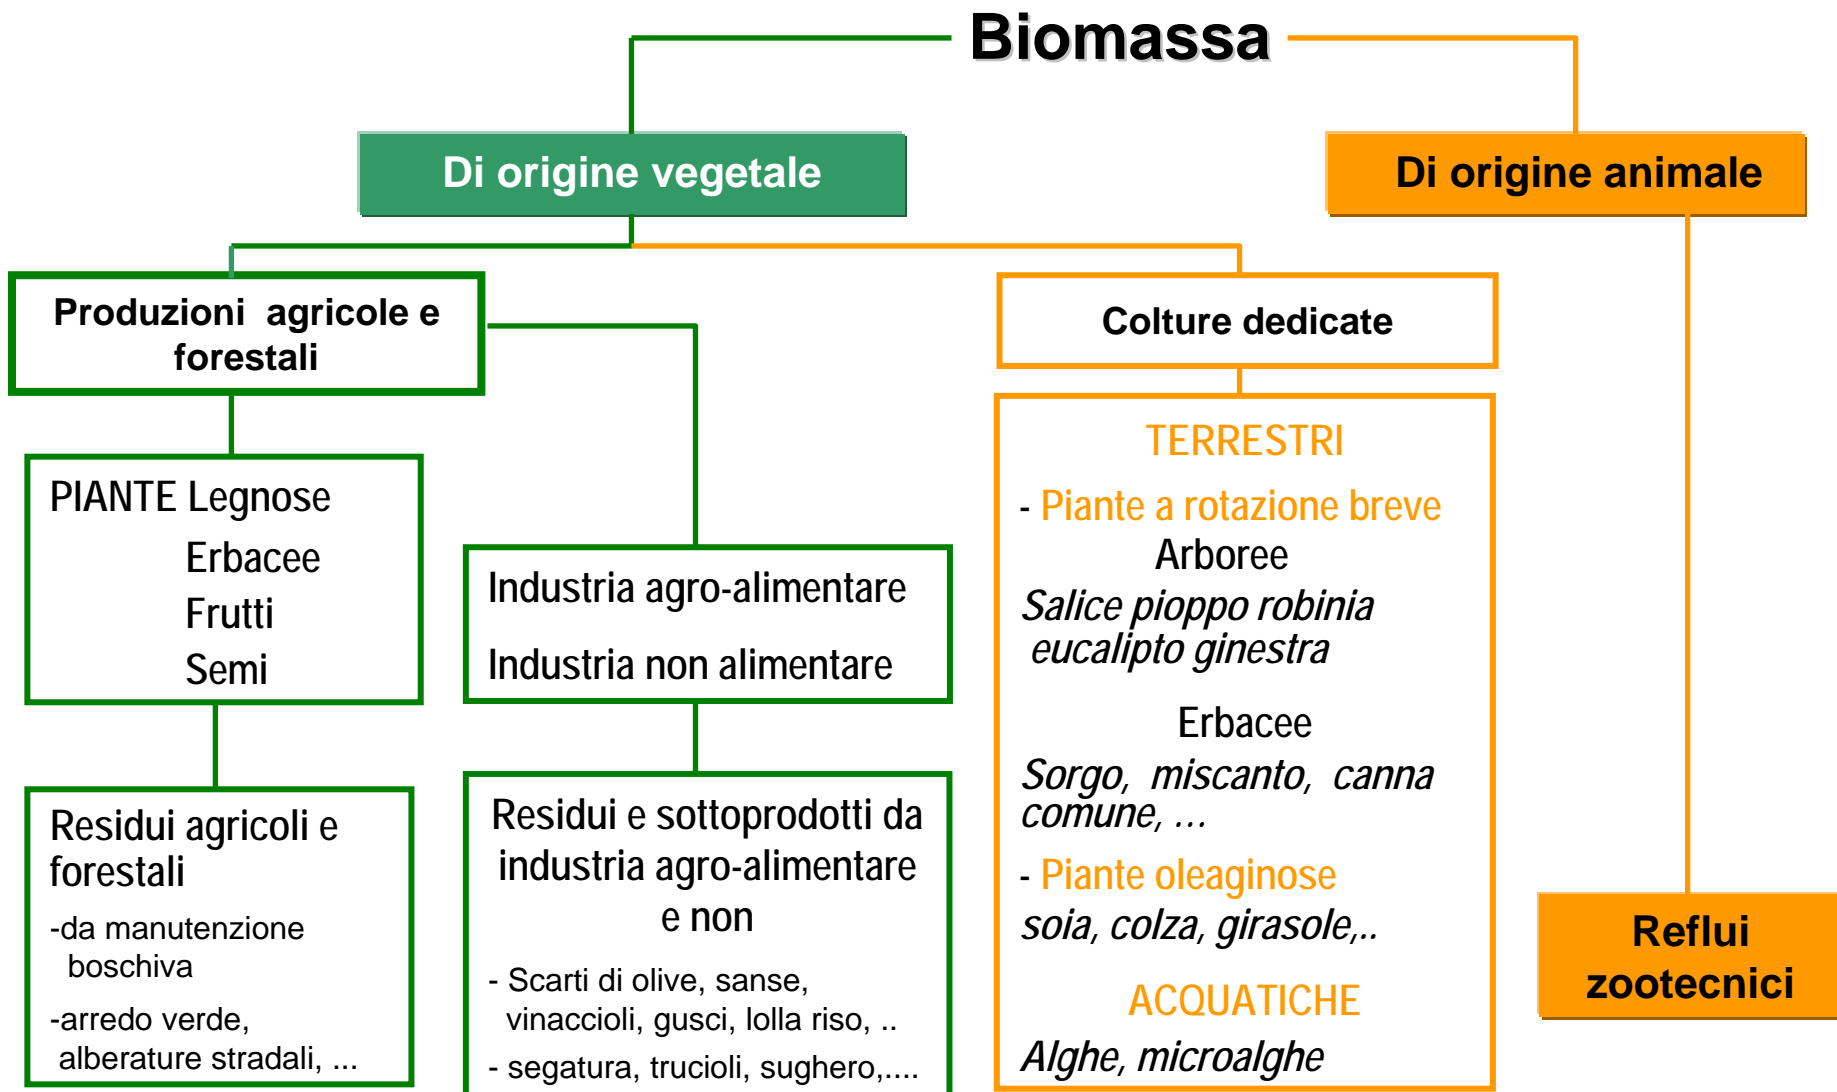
Biomassa

Di origine vegetale

Di origine animale

Produzioni agricole e forestali

Colture dedicate

PIANTE Legnose
Erbacee
Frutti
Semi

Industria agro-alimentare

Industria non alimentare

TERRESTRI

- Piante a rotazione breve
Arboree
Salice pioppo robinia eucalipto ginestra

Erbacee
Sorgo, miscanto, canna comune, …

- Piante oleaginose
soia, colza, girasole,..

ACQUATICHE
Alghe, microalghe

Residui agricoli e forestali
-da manutenzione boschiva
-arredo verde, alberature stradali, ...

Residui e sottoprodotti da industria agro-alimentare e non
- Scarti di olive, sanse, vinaccioli, gusci, lolla riso, ..
- segatura, trucioli, sughero,....

Reflui zootecnici